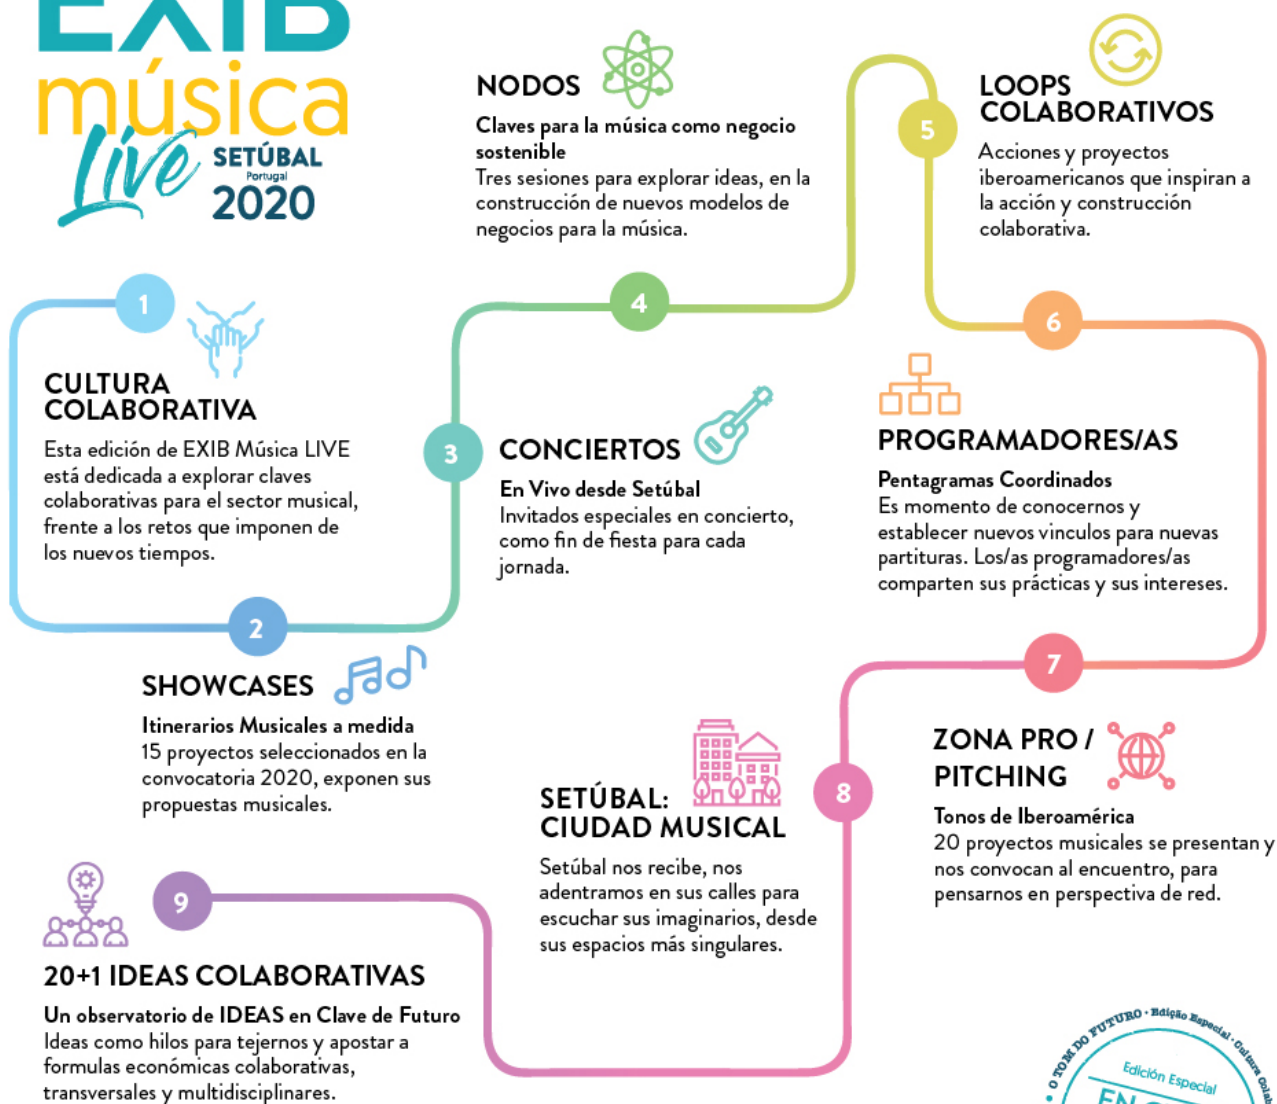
EXIB
música
Live
SETÚBAL
Portugal
2020

NODOS
Claves para la música como negocio sostenible
Tres sesiones para explorar ideas, en la construcción de nuevos modelos de negocios para la música.

5
LOOPS COLABORATIVOS
Acciones y proyectos iberoamericanos que inspiran a la acción y construcción colaborativa.

1
CULTURA COLABORATIVA
Esta edición de EXIB Música LIVE está dedicada a explorar claves colaborativas para el sector musical, frente a los retos que imponen de los nuevos tiempos.

4

3
CONCIERTOS
En Vivo desde Setúbal
Invitados especiales en concierto, como fin de fiesta para cada jornada.

6
PROGRAMADORES/AS
Pentagramas Coordinados
Es momento de conocernos y establecer nuevos vinculos para nuevas partituras. Los/as programadores/as comparten sus prácticas y sus intereses.

2
SHOWCASES
Itinerarios Musicales a medida
15 proyectos seleccionados en la convocatoria 2020, exponen sus propuestas musicales.

7
ZONA PRO / PITCHING
Tonos de Iberoamérica
20 proyectos musicales se presentan y nos convocan al encuentro, para pensarnos en perspectiva de red.

8
SETÚBAL: CIUDAD MUSICAL
Setúbal nos recibe, nos adentramos en sus calles para escuchar sus imaginarios, desde sus espacios más singulares.

9
20+1 IDEAS COLABORATIVAS
Un observatorio de IDEAS en Clave de Futuro
Ideas como hilos para tejernos y apostar a formulas económicas colaborativas, transversales y multidisciplinares.

O TOM DO FUTURO · Edição Especial · Cultura Colab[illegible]
Edición Especial
EN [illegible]